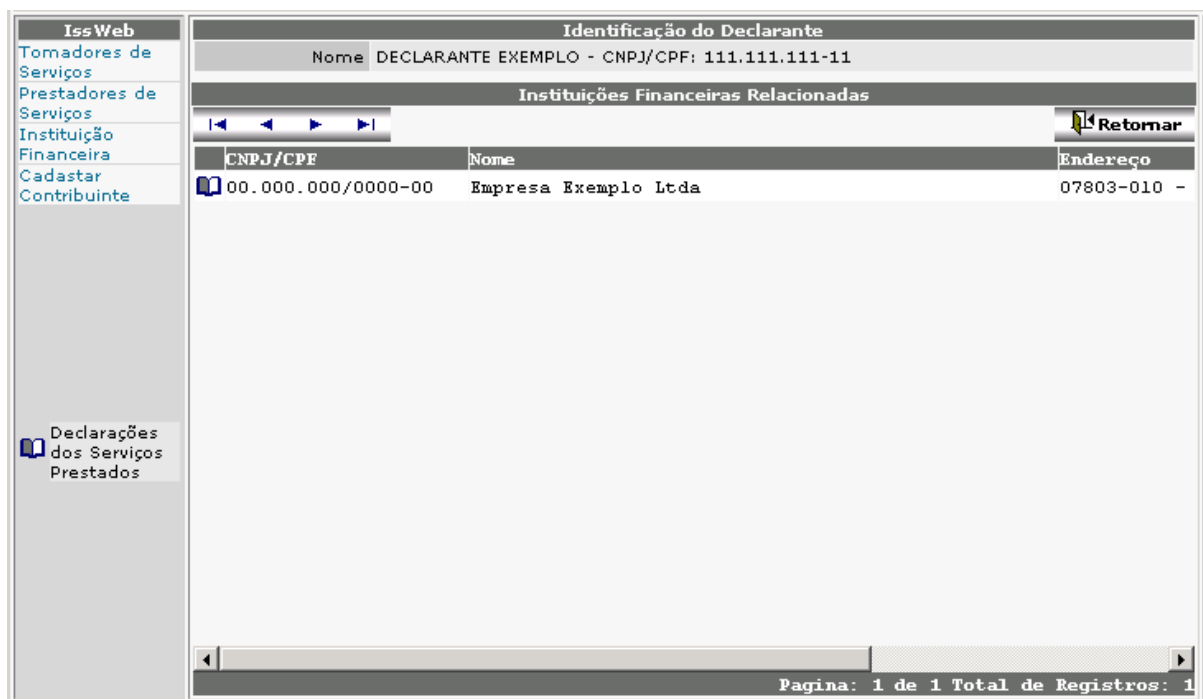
IssWeb
Tomadores de Serviços
Prestadores de Serviços
Instituição Financeira
Cadastar Contribuinte

Declarações dos Serviços Prestados

Identificação do Declarante
Nome DECLARANTE EXEMPLO - CNPJ/CPF: 111.111.111-11

Instituições Financeiras Relacionadas

Retornar

| CNPJ/CPF | Nome | Endereço |
|---|---|---|
| 00.000.000/0000-00 | Empresa Exemplo Ltda | 07803-010 - |

Pagina: 1 de 1 Total de Registros: 1